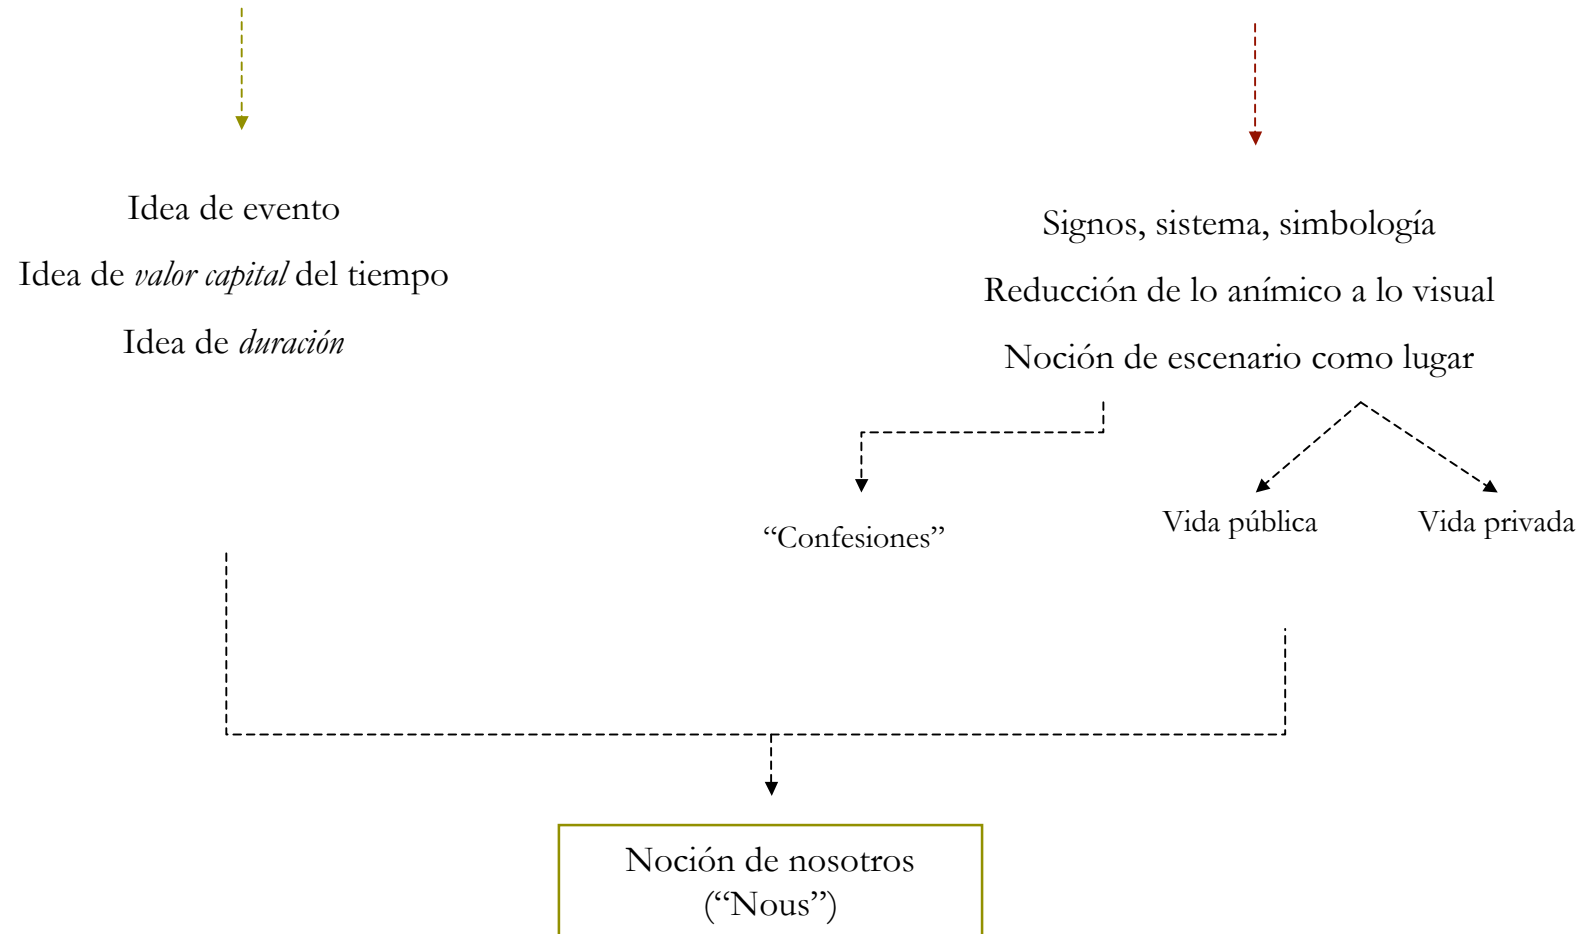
Idea de evento

Idea de *valor capital* del tiempo

Idea de *duración*

Signos, sistema, simbología

Reducción de lo anímico a lo visual

Noción de escenario como lugar

“Confesiones”

Vida pública

Vida privada

Noción de nosotros (“Nous”)